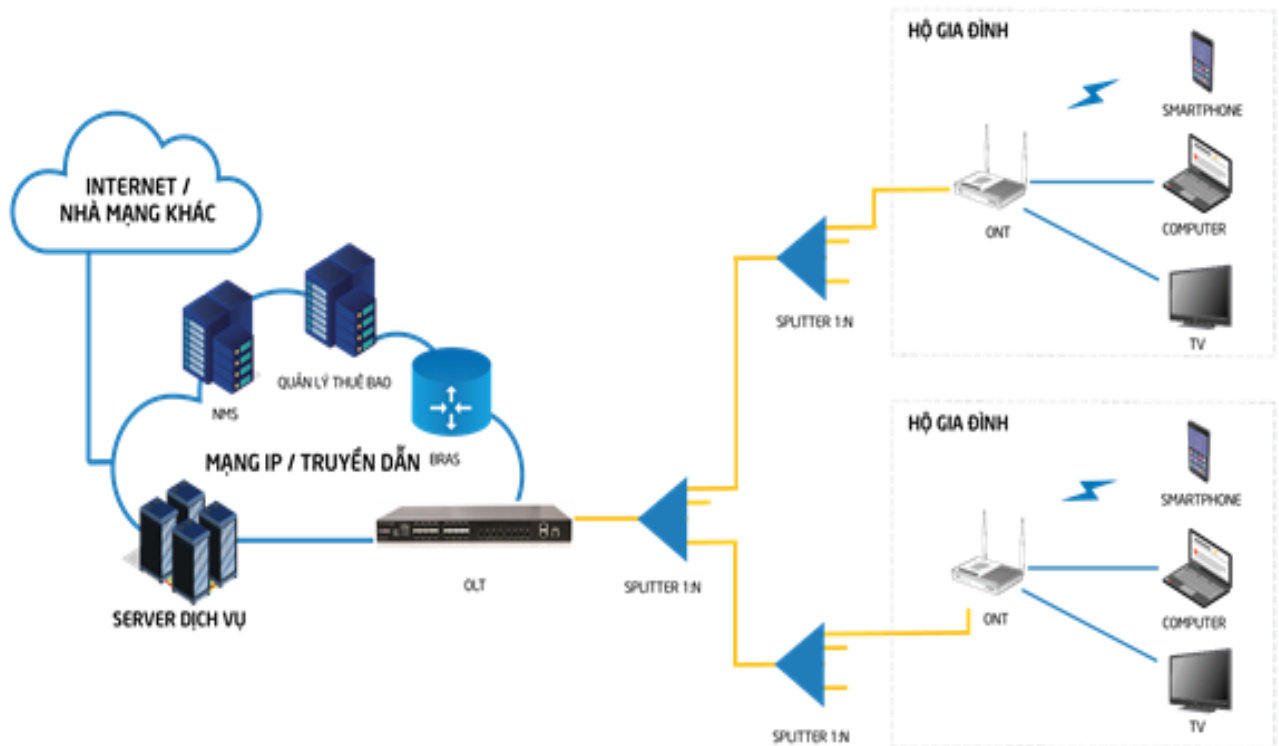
HỘ GIA ĐÌNH

SMARTPHONE

COMPUTER

ONT

TV

INTERNET / NHÀ MẠNG KHÁC

SPLITTER 1:N

QUẢN LÝ THUÊ BAO

NMS

BRAS

MẠNG IP / TRUYỀN DẪN

HỘ GIA ĐÌNH

SMARTPHONE

SERVER DỊCH VỤ

OLT

SPLITTER 1:N

ONT

COMPUTER

TV

SPLITTER 1:N